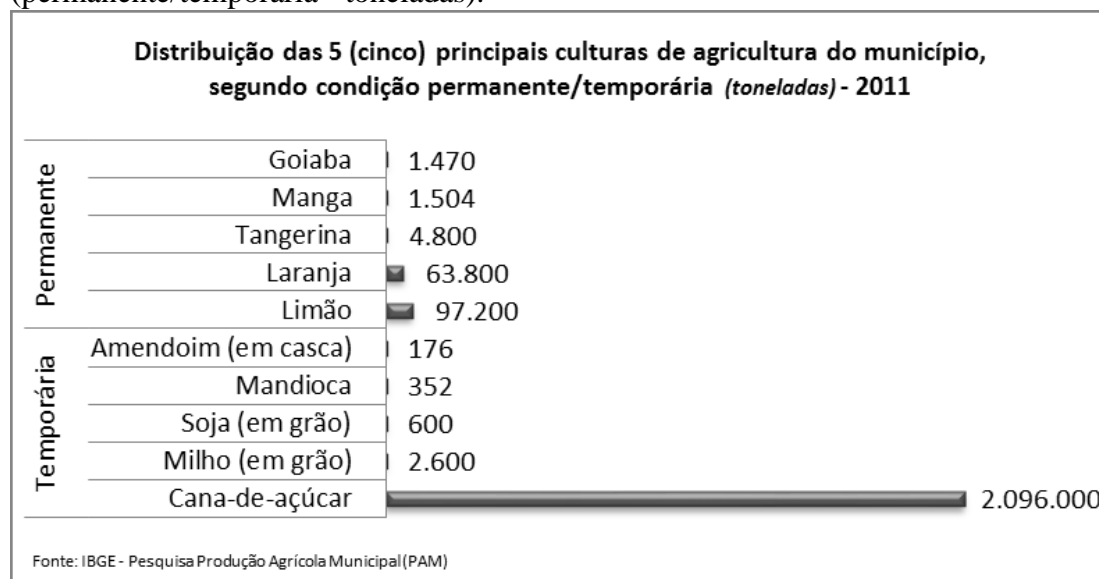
(permanente/temporária - toneladas).

Distribuição das 5 (cinco) principais culturas de agricultura do município, segundo condição permanente/temporária (toneladas) - 2011

Permanente
Goiaba 1.470
Manga 1.504
Tangerina 4.800
Laranja 63.800
Limão 97.200

Temporária
Amendoim (em casca) 176
Mandioca 352
Soja (em grão) 600
Milho (em grão) 2.600
Cana-de-açúcar 2.096.000

Fonte: IBGE - Pesquisa Produção Agrícola Municipal (PAM)